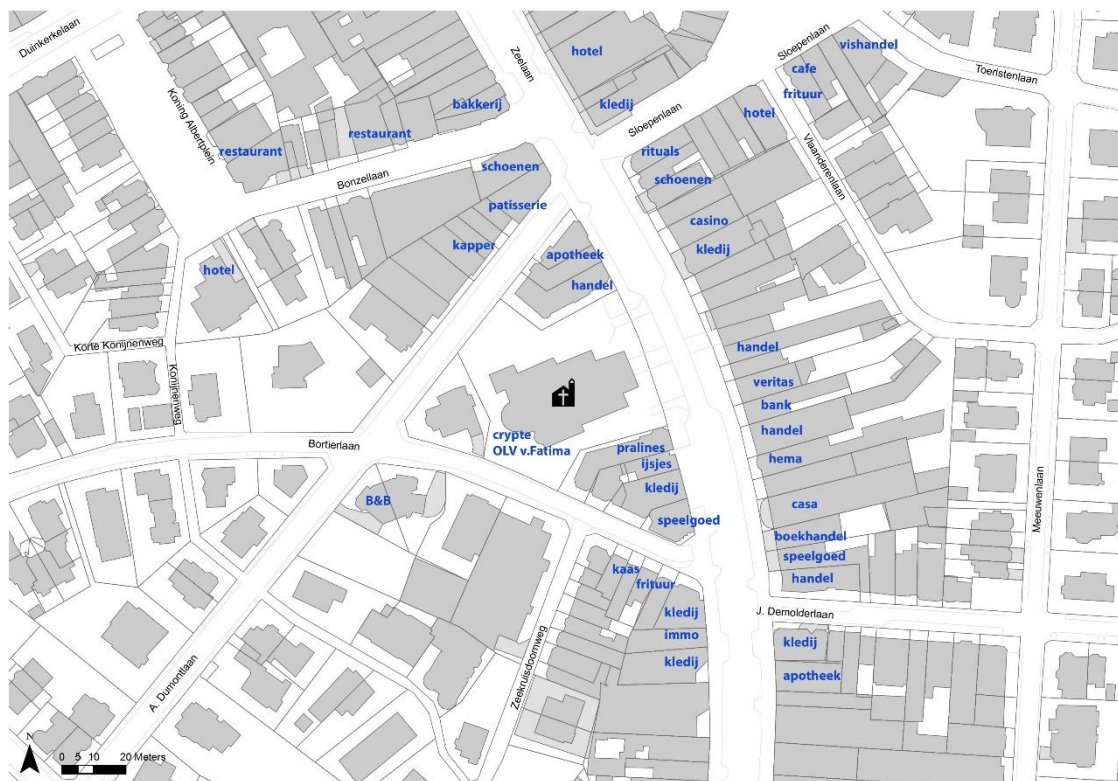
Duinkerkelaan
Koning Albertplein
restaurant
bakkerij
restaurant
Zeelaan
hotel
kledij
Sloepenlaan
Sloepenlaan
vishandel
cafe
frituur
Toeristenlaan
hotel
Vlaanderenlaan
rituals
schoenen
Bonzellaan
schoenen
patisserie
kapper
casino
kledij
hotel
apotheek
handel
Korte Konijnenweg
Konijnenweg
handel
veritas
bank
handel
hema
Bortierlaan
crypte
OLV v.Fatima
pralines
ijsjes
kledij
speelgoed
B&B
casa
boekhandel
speelgoed
handel
Meeuwenlaan
kaas
frituur
kledij
immo
kledij
J. Demolderlaan
kledij
apotheek
Zeekruisdoornweg
A. Dumontlaan
N
0 5 10 20 Meters